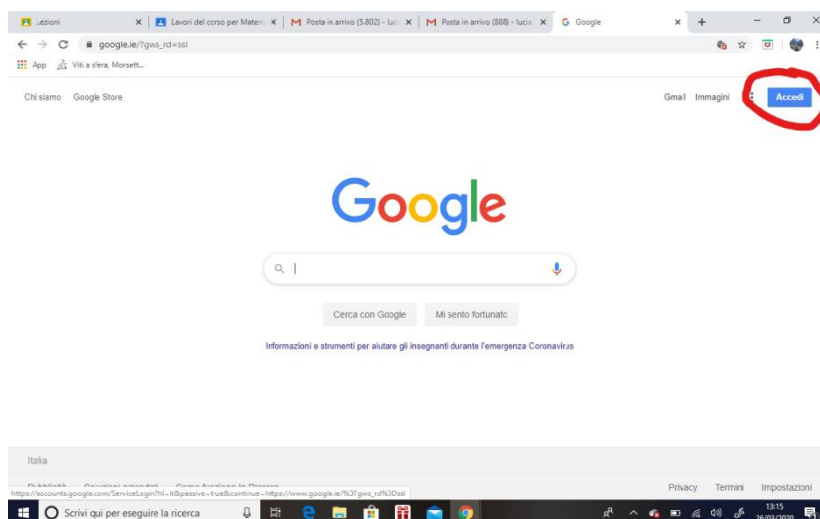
Lezioni ×
Lavori del corso per Materi ×
Posta in arrivo (5.802) - luci ×
Posta in arrivo (888) - lucia ×
Google ×
+

google.ie/?gws_rd=ssl

App Viti a sfera, Morsett...

Chi siamo Google Store

Gmail Immagini Accedi

Google

Cerca con Google Mi sento fortunato

Informazioni e strumenti per aiutare gli insegnanti durante l'emergenza Coronavirus

Italia

Pubblicità Soluzioni aziendali Come funziona la Ricerca

https://accounts.google.com/ServiceLogin?hl=it&passive=true&continue=https://www.google.ie/%3Fgws_rd%3Dssl

Privacy Termini Impostazioni

Scrivi qui per eseguire la ricerca

13:15
26/03/2020